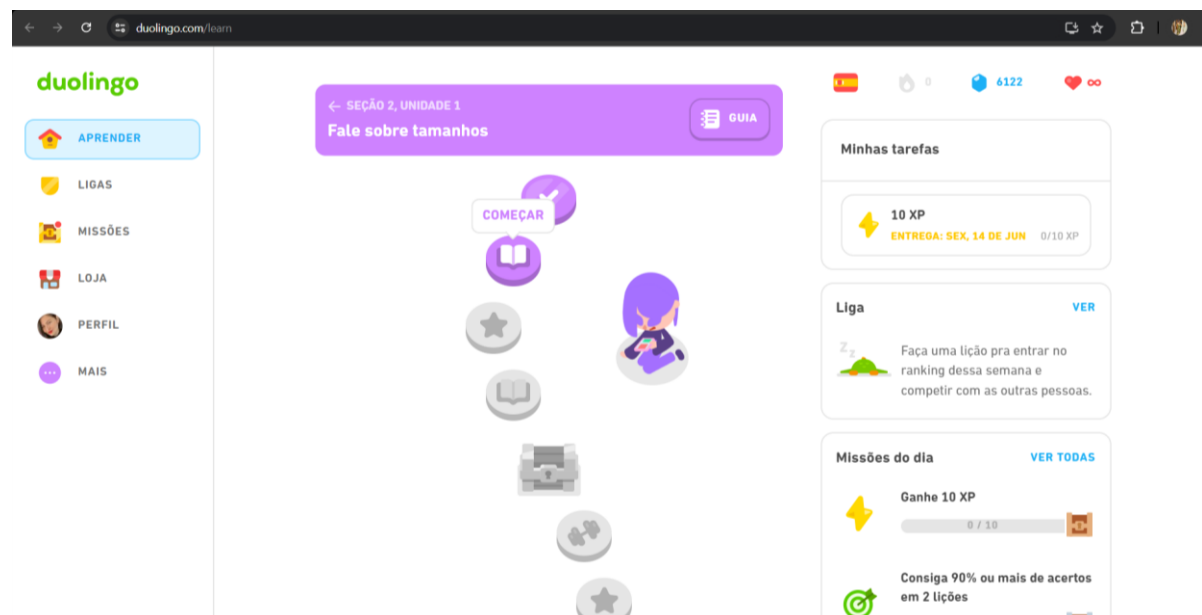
duolingo.com/learn

duolingo

APRENDER

LIGAS

MISSÕES

LOJA

PERFIL

MAIS

← SEÇÃO 2, UNIDADE 1

Fale sobre tamanhos

GUIA

COMEÇAR

0

6122

∞

Minhas tarefas

10 XP

ENTREGA: SEX, 14 DE JUN

0/10 XP

Liga

VER

Faça uma lição pra entrar no ranking dessa semana e competir com as outras pessoas.

Missões do dia

VER TODAS

Ganhe 10 XP

0 / 10

Consiga 90% ou mais de acertos em 2 lições